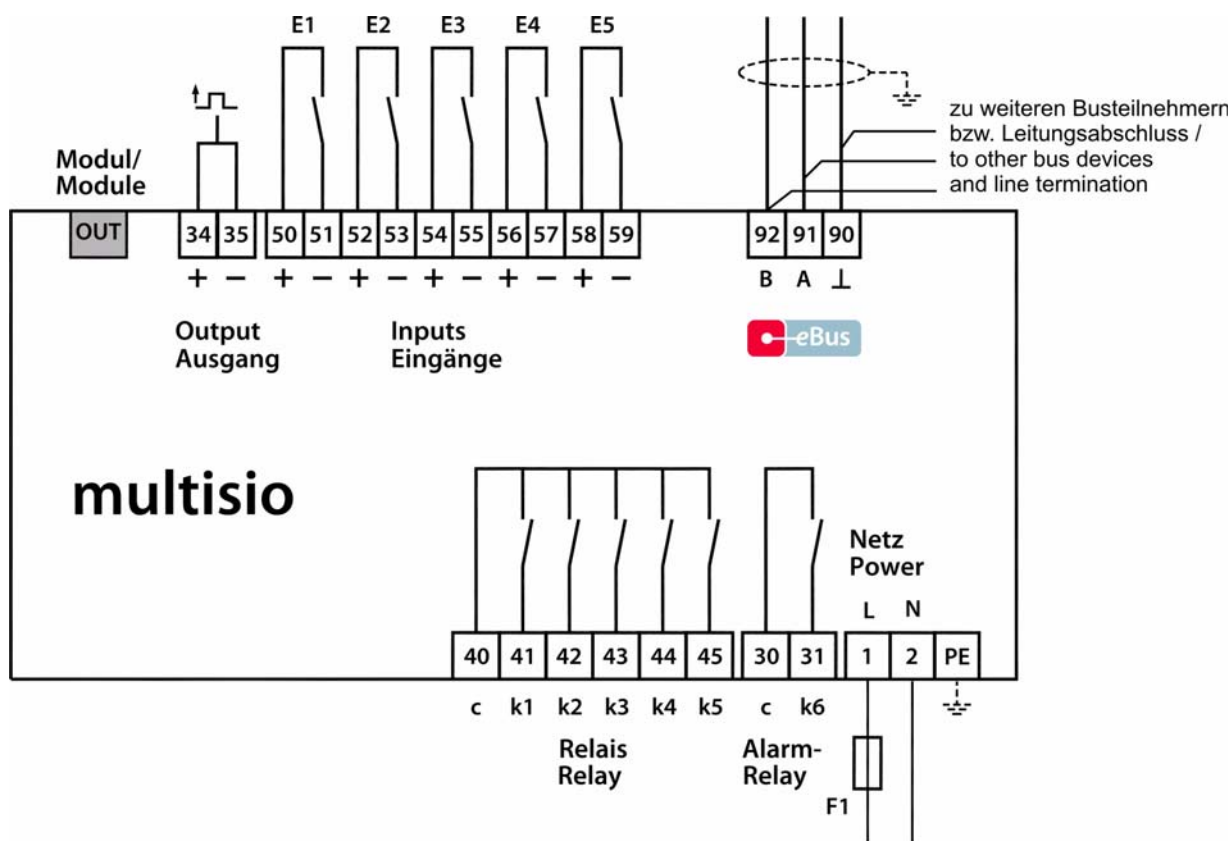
E1 E2 E3 E4 E5

zu weiteren Busteilnehmern bzw. Leitungsabschluss / to other bus devices and line termination

Modul/ Module

OUT

34 35 50 51 52 53 54 55 56 57 58 59

+ − + − + − + − + − + −

92 91 90

B A ⊥

Output Ausgang

Inputs Eingänge

eBus

multisio

Netz Power

L N

40 41 42 43 44 45 30 31 1 2 PE

c k1 k2 k3 k4 k5 c k6

Relais Relay

Alarm- Relay

F1